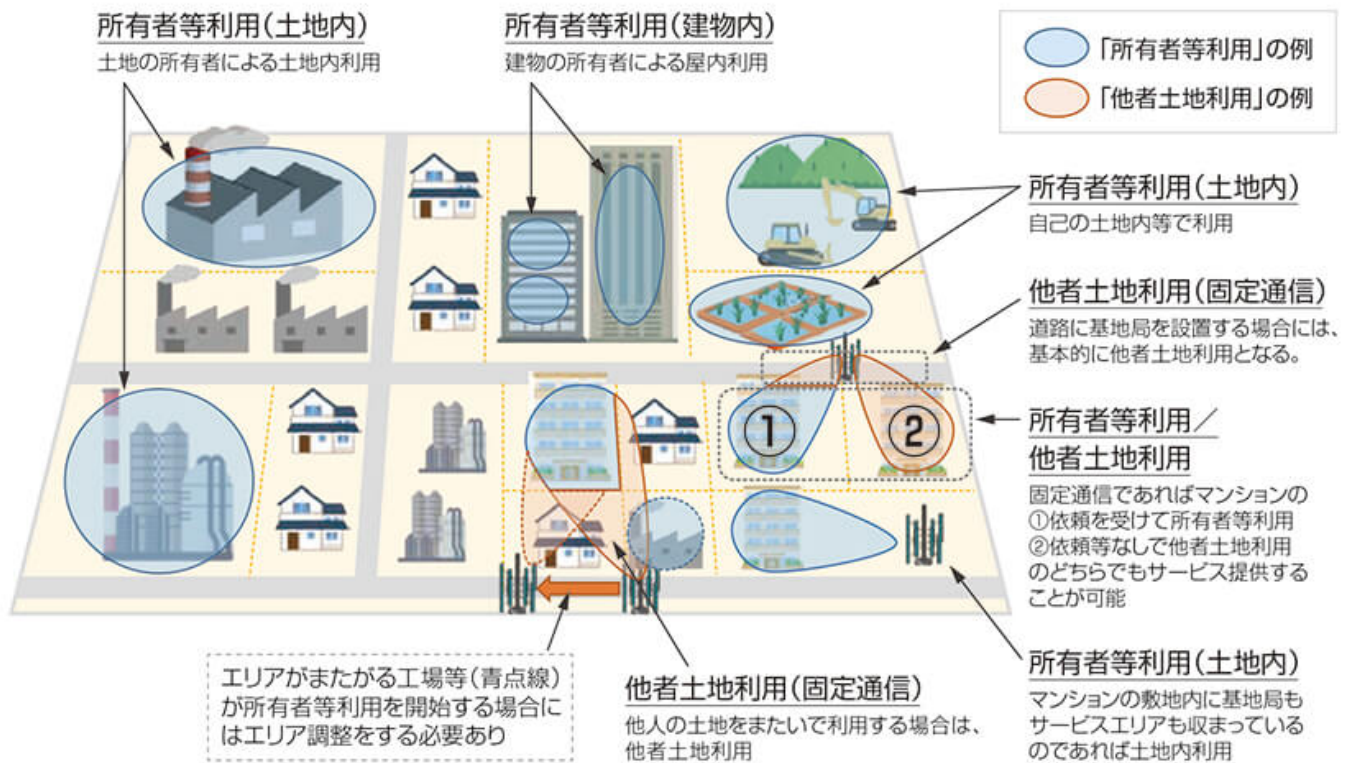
所有者等利用（土地内）
土地の所有者による土地内利用

所有者等利用（建物内）
建物の所有者による屋内利用

「所有者等利用」の例
「他者土地利用」の例

所有者等利用（土地内）
自己の土地内等で利用

他者土地利用（固定通信）
道路に基地局を設置する場合には、基本的に他者土地利用となる。

①
②

所有者等利用／他者土地利用
固定通信であればマンションの
①依頼を受けて所有者等利用
②依頼等なしで他者土地利用
のどちらでもサービス提供することが可能

所有者等利用（土地内）
マンションの敷地内に基地局もサービスエリアも収まっているのであれば土地内利用

エリアがまたがる工場等（青点線）が所有者等利用を開始する場合にはエリア調整をする必要あり

他者土地利用（固定通信）
他人の土地をまたいで利用する場合は、他者土地利用